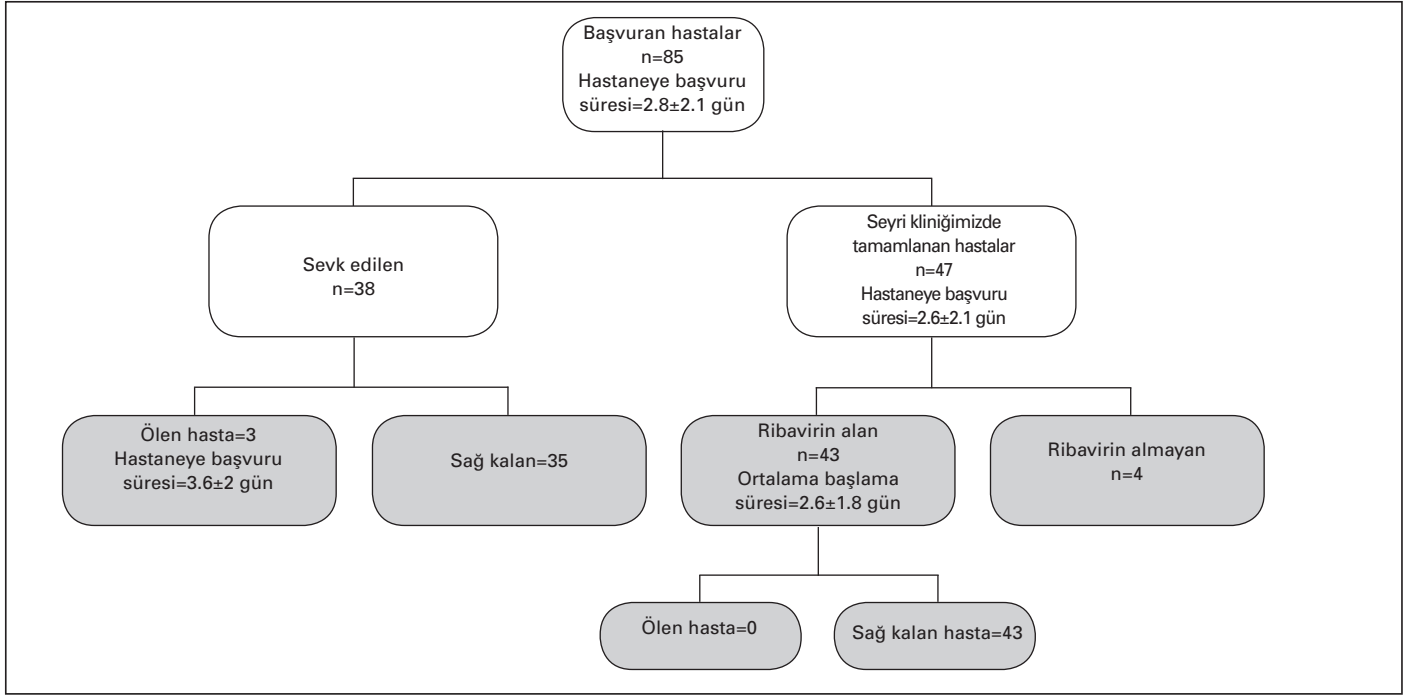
Başvuran hastalar
n=85
Hastaneye başvuru
süresi=2.8±2.1 gün

Sevk edilen
n=38

Seyri kliniğimizde
tamamlanan hastalar
n=47
Hastaneye başvuru
süresi=2.6±2.1 gün

Ölen hasta=3
Hastaneye başvuru
süresi=3.6±2 gün

Sağ kalan=35

Ribavirin alan
n=43
Ortalama başlama
süresi=2.6±1.8 gün

Ribavirin almayan
n=4

Ölen hasta=0

Sağ kalan hasta=43